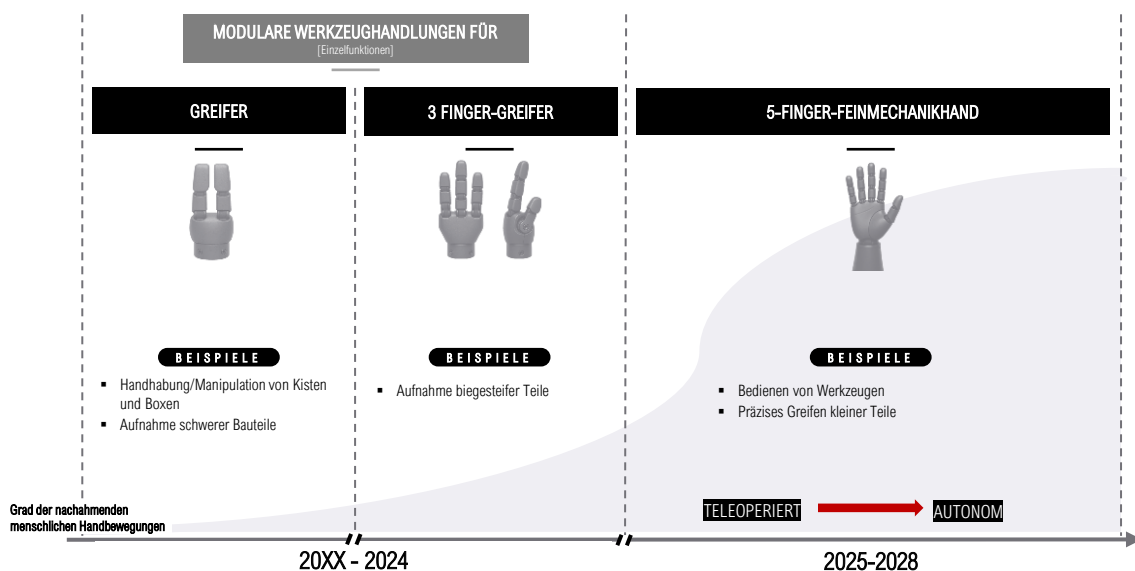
MODULARE WERKZEUGHANDLUNGEN FÜR
[Einzelfunktionen]

GREIFER

3 FINGER-GREIFER

5-FINGER-FEINMECHANIKHAND

BEISPIELE

- Handhabung/Manipulation von Kisten und Boxen
- Aufnahme schwerer Bauteile

BEISPIELE

- Aufnahme biegesteifer Teile

BEISPIELE

- Bedienen von Werkzeugen
- Präzises Greifen kleiner Teile

Grad der nachahmenden menschlichen Handbewegungen

TELEOPERIERT

AUTONOM

20XX - 2024

2025-2028